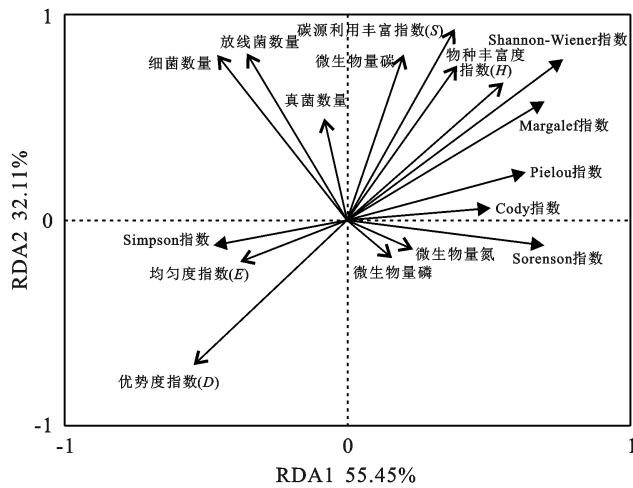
1
碳源利用丰富指数(S)
放线菌数量
Shannon-Wiener指数
细菌数量
微生物量碳
物种丰富度指数(H)
真菌数量
Margalef指数
Pielou指数
RDA2 32.11%
0
Cody指数
Simpson指数
微生物量氮
Sorenson指数
均匀度指数(E)
微生物量磷
优势度指数(D)
-1
-1
0
1
RDA1 55.45%